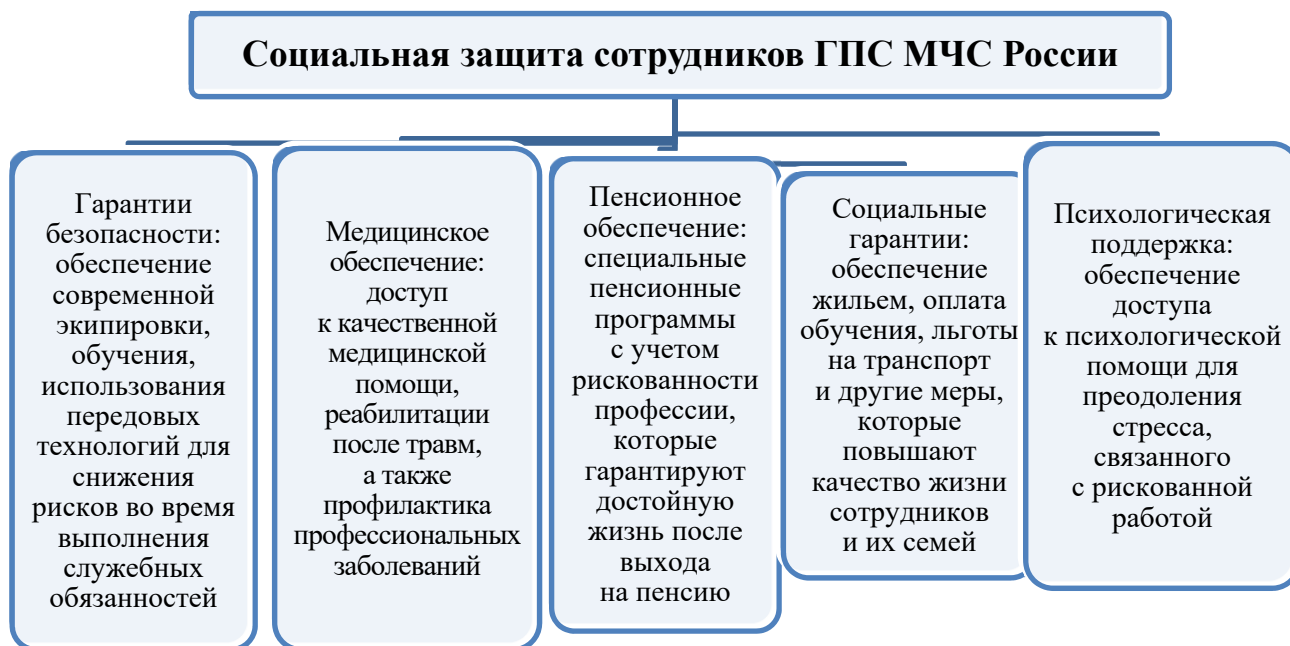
Социальная защита сотрудников ГПС МЧС России

Гарантии безопасности: обеспечение современной экипировки, обучения, использования передовых технологий для снижения рисков во время выполнения служебных обязанностей

Медицинское обеспечение: доступ к качественной медицинской помощи, реабилитации после травм, а также профилактика профессиональных заболеваний

Пенсионное обеспечение: специальные пенсионные программы с учетом рискованности профессии, которые гарантируют достойную жизнь после выхода на пенсию

Социальные гарантии: обеспечение жильем, оплата обучения, льготы на транспорт и другие меры, которые повышают качество жизни сотрудников и их семей

Психологическая поддержка: обеспечение доступа к психологической помощи для преодоления стресса, связанного с рискованной работой